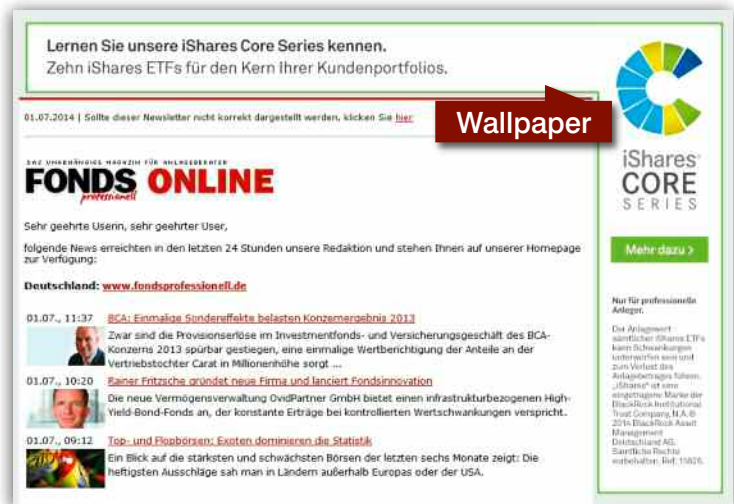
Lernen Sie unsere iShares Core Series kennen.
Zehn iShares ETFs für den Kern Ihrer Kundenportfolios.

01.07.2014 | Sollte dieser Newsletter nicht korrekt dargestellt werden, klicken Sie hier

Wallpaper

DAS UNABHÄNGIGE MAGAZIN FÜR ANLAGEBERATER
FONDS professionell ONLINE

Sehr geehrte Userin, sehr geehrter User,

folgende News erreichten in den letzten 24 Stunden unsere Redaktion und stehen Ihnen auf unserer Homepage zur Verfügung:

Deutschland: www.fondsprofessionell.de

01.07., 11:37 BCA: Einmalige Sondereffekte belasten Konzernergebnis 2013
Zwar sind die Provisionserlöse im Investmentfonds- und Versicherungsgeschäft des BCA-Konzerns 2013 spürbar gestiegen, eine einmalige Wertberichtigung der Anteile an der Vertriebstochter Carat in Millionenhöhe sorgt ...

01.07., 10:20 Rainer Fritzsche gründet neue Firma und lanciert Fondsinnovation
Die neue Vermögensverwaltung OvidPartner GmbH bietet einen infrastrukturbezogenen High-Yield-Bond-Fonds an, der konstante Erträge bei kontrollierten Wertschwankungen verspricht.

01.07., 09:12 Top- und Flopbörsen: Exoten dominieren die Statistik
Ein Blick auf die stärksten und schwächsten Börsen der letzten sechs Monate zeigt: Die heftigsten Ausschläge sah man in Ländern außerhalb Europas oder der USA.

iShares CORE SERIES

Mehr dazu >

Nur für professionelle Anleger.

Die Anlagewert sämtlicher iShares ETFs kann Schwankungen unterworfen sein und zum Verlust des Anlagebetrages führen. „iShares" ist eine eingetragene Marke der BlackRock Institutional Trust Company, N.A. © 2014 BlackRock Asset Management Deutschland AG. Sämtliche Rechte vorbehalten. Ref: 15826.